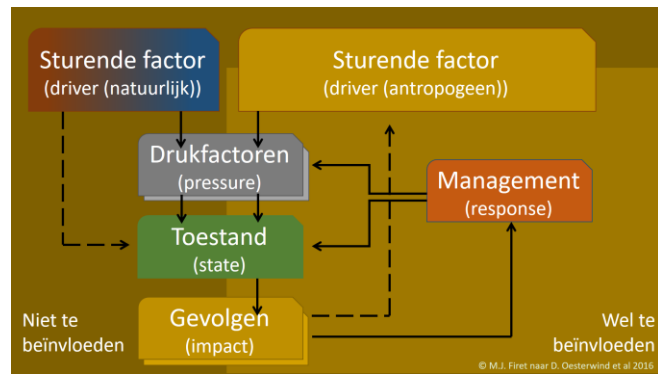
Sturende factor
(driver (natuurlijk))

Sturende factor
(driver (antropogeen))

Drukfactoren
(pressure)

Management
(response)

Toestand
(state)

Gevolgen
(impact)

Niet te beïnvloeden

Wel te beïnvloeden

© M.J. Firet naar D. Oesterwind et al 2016